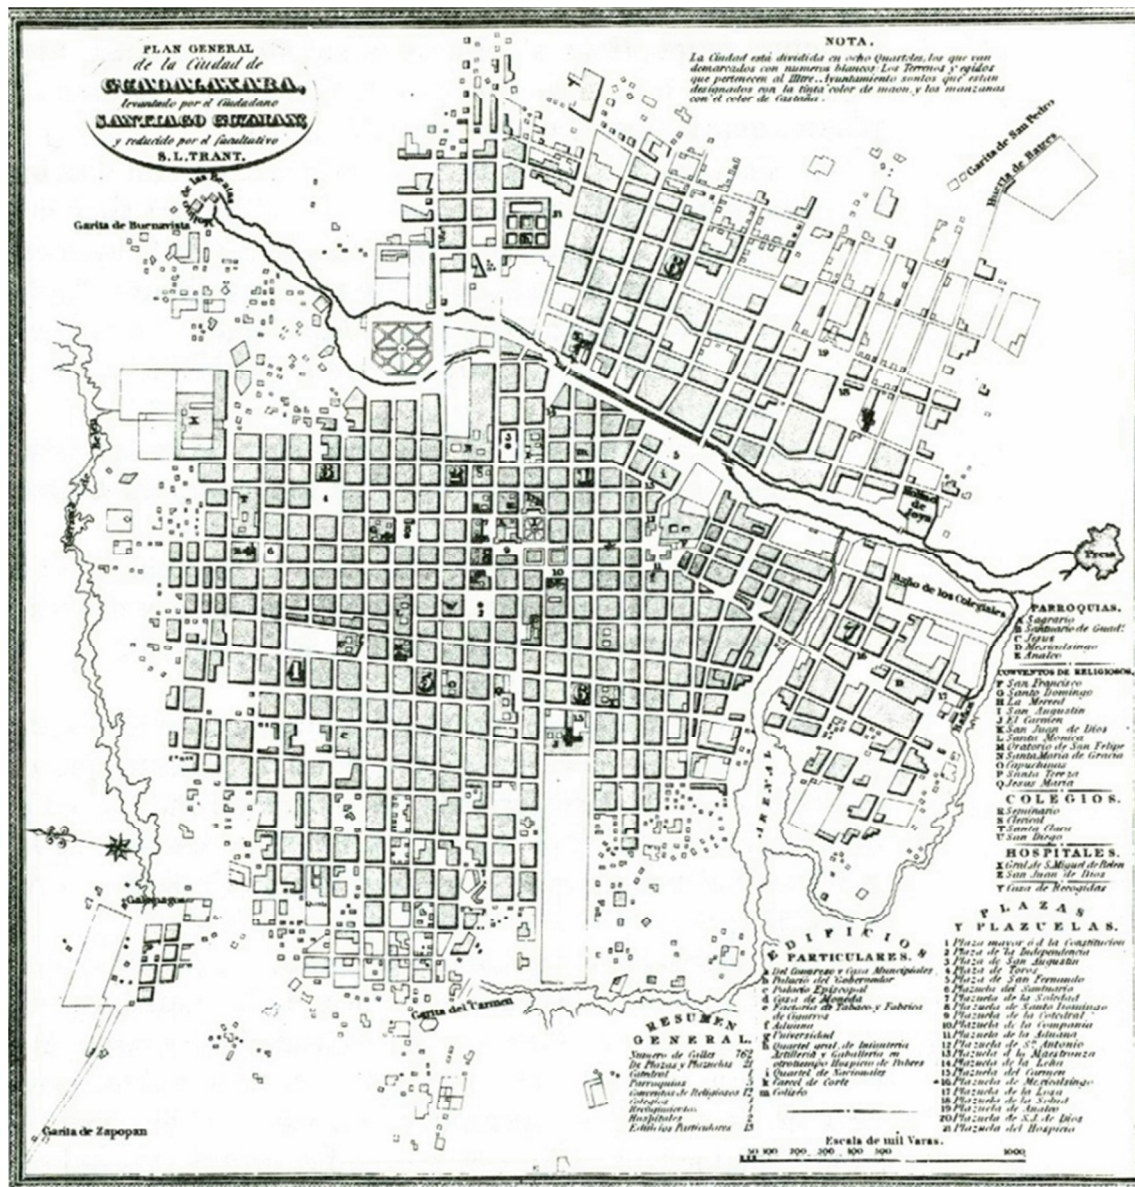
PLAN GENERAL
de la Ciudad de
GUADALAXARA,
levantado por el Ciudadano
SANTIAGO GUZMAN,
y reducido por el facultativo
S.L.TRANT.

NOTA.
La Ciudad está dividida en ocho Quarteles, los que van demarcados con numeros blancos. Los Terrenos y egidos que pertenecen al Illtre. Ayuntamiento son los que estan designados con la tinta color de maon y las manzanas con el color de Castaña.

Garita de Buenavista

Garita de San Pedro

Huerta de Batres

Garita del Carmen

Garita de Zapopan

Baño de los Colegiales

ARENAL

Trem

PARROQUIAS.
A Sagrario
B Santuario de Guadl.
C Jesus
D Mexicaltzingo
E Analco

CONVENTOS DE RELIGIOSOS.
F San Francisco
G Santo Domingo
H La Merced
I San Augustin
J El Carmen
K San Juan de Dios
L Santa Monica
M Oratorio de San Felipe
N Santa Maria de Gracia
O Capuchinas
P Santa Tereza
Q Jesus Maria

COLEGIOS.
R Seminario
S Clerical
T Santa Clara
U San Diego

HOSPITALES.
X Gral. de S. Miguel de Belen
V San Juan de Dios
Y Casa de Recogidas

PLAZAS Y PLAZUELAS.
1 Plaza mayor ó d la Constitucion
2 Plaza de la Independencia
3 Plaza de San Augustin
4 Plaza de Toros
5 Plaza de San Fernando
6 Plazuela del Santuario
7 Plazuela de la Soledad
8 Plazuela de Santo Domingo
9 Plazuela de la Catedral
10 Plazuela de la Compañia
11 Plazuela de la Aduana
12 Plazuela de Sn. Antonio
13 Plazuela d la Maestranza
14 Plazuela de la Loba
15 Plazuela del Carmen
16 Plazuela de Mexicaltzingo
17 Plazuela de la Loza
18 Plazuela de la Sebasa
19 Plazuela de Analco
20 Plazuela de S.J. de Dios
21 Plazuela del Hospicio

EDIFICIOS PARTICULARES.
a Del Gouvierno y Casa Municipales
b Palacio del Gobernador
c Palacio Episcopal
d Casa de Moneda
e Factoria de Tabaco y Fabrica de Cigarros
f Aduana
g Universidad
h Quartel gral. de Infanteria Artilleria y Caballeria en otrotiempo Hospicio de Pobres
i Quartel de Nacionales
k Carcel de Corte
m Coliseo

RESUMEN GENERAL.
Numero de Calles 762
De Plazas y Plazuelas 21
Catedral 1
Parroquias 5
Conventos de Religiosos 12
Colegios 4
Recogimientos 1
Hospitales 2
Edificios Particulares 13

Escala de mil Varas.
50 100 200 300 400 500 1000